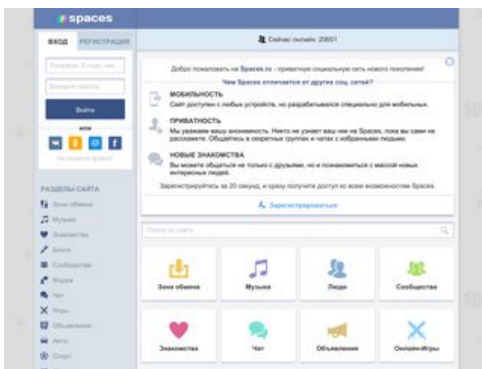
spaces

ВХОД РЕГИСТРАЦИЯ

Сейчас онлайн: 20601

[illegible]

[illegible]

Войти

или

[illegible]

РАЗДЕЛЫ САЙТА

Зона обмена
Музыка
Знакомства
Блоги
Сообщества
Форум
Чат
Игры
Объявления
Авто
Спорт

Добро пожаловать на Spaces.ru - приватную социальную сеть нового поколения!

Чем Spaces отличается от других соц. сетей?

МОБИЛЬНОСТЬ
Сайт доступен с любых устройств, но разрабатывался специально для мобильных.

ПРИВАТНОСТЬ
Мы уважаем вашу анонимность. Никто не узнает ваш ник на Spaces, пока вы сами не расскажете. Общайтесь в секретных группах и чатах с избранными людьми.

НОВЫЕ ЗНАКОМСТВА
Вы можете общаться не только с друзьями, но и познакомиться с массой новых интересных людей.

Зарегистрируйтесь за 20 секунд, и сразу получите доступ ко всем возможностям Spaces.

Зарегистрироваться

Поиск по сайту

Зона обмена
Музыка
Люди
Сообщества
Знакомства
Чат
Объявления
Онлайн-Игры